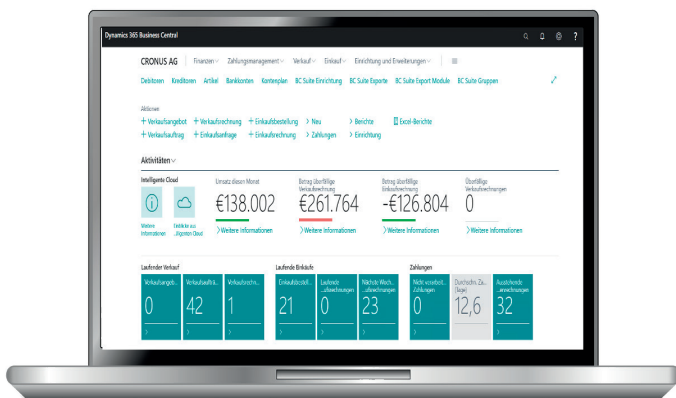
Dynamics 365 Business Central

CRONUS AG | Finanzen | Zahlungsmanagement | Verkauf | Einkauf | Einrichtung und Erweiterungen | ≡

Debitoren Kreditoren Artikel Bankkonten Kontenplan BC Suite Einrichtung BC Suite Exporte BC Suite Export Module BC Suite Gruppen

Aktionen
+ Verkaufsangebot + Verkaufsrechnung + Einkaufsbestellung > Neu > Berichte Excel-Berichte
+ Verkaufsauftrag + Einkaufsanfrage + Einkaufsrechnung > Zahlungen > Einrichtung

Aktivitäten

Intelligente Cloud
Weitere Informationen
Einblicke aus ...Eigenen Cloud

Umsatz diesen Monat
€138.002
> Weitere Informationen

Betrag überfällige Verkaufsrechnung
€261.764
> Weitere Informationen

Betrag überfällige Einkaufsrechnung
-€126.804
> Weitere Informationen

Überfällige Verkaufsrechnungen
0
> Weitere Informationen

Laufender Verkauf
Verkaufsangeb... 0
Verkaufsaufträ... 42
Verkaufsrechn... 1

Laufende Einkäufe
Einkaufsbestell... 21
Laufende ...uchungen 0
Nächste Woch... ...uchungen 23

Zahlungen
Nicht verarbeit... Zahlungen 0
Durchschn. Za... (Tage) 12,6
Ausstehende ...einrechnungen 32